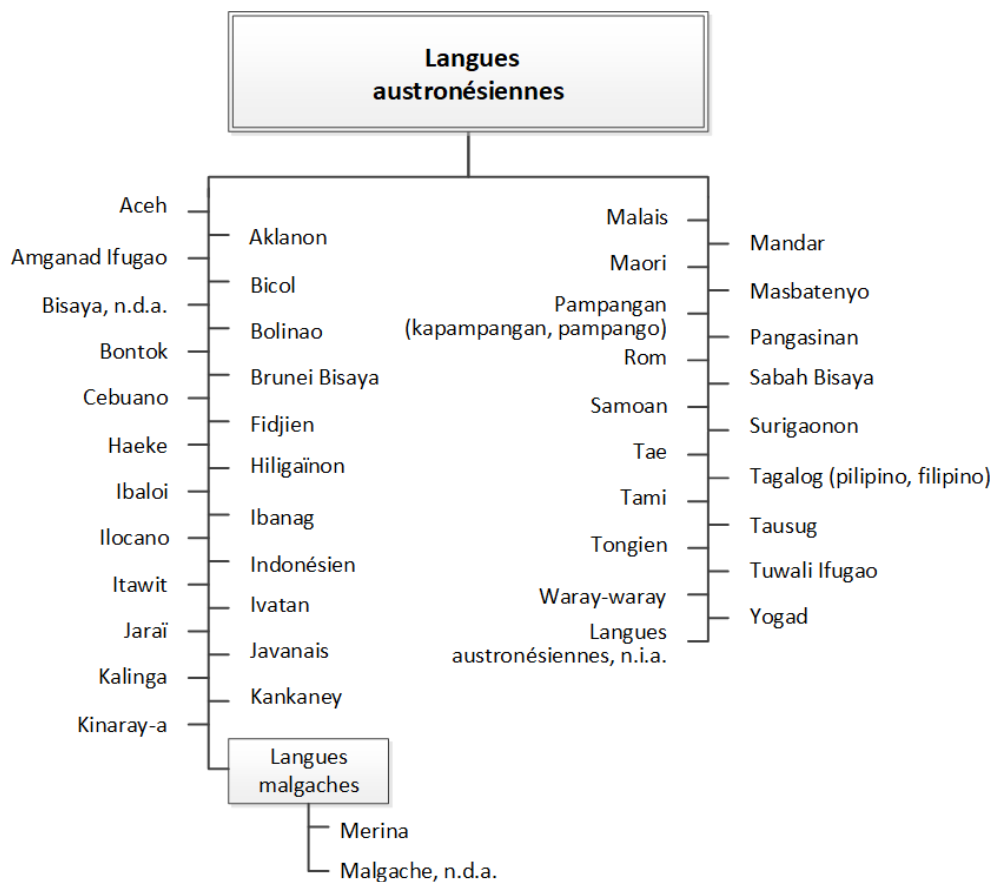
Langues austronésiennes

Aceh
Aklanon
Amganad Ifugao
Bicol
Bisaya, n.d.a.
Bolinao
Bontok
Brunei Bisaya
Cebuano
Fidjien
Haeke
Hiligaïnon
Ibaloi
Ibanag
Ilocano
Indonésien
Itawit
Ivatan
Jaraï
Javanais
Kalinga
Kankaney
Kinaray-a

Langues malgaches
Merina
Malgache, n.d.a.

Malais
Mandar
Maori
Masbatenyo
Pampangan (kapampangan, pampango)
Pangasinan
Rom
Sabah Bisaya
Samoan
Surigaonon
Tae
Tagalog (pilipino, filipino)
Tami
Tausug
Tongien
Tuwali Ifugao
Waray-waray
Yogad
Langues austronésiennes, n.i.a.